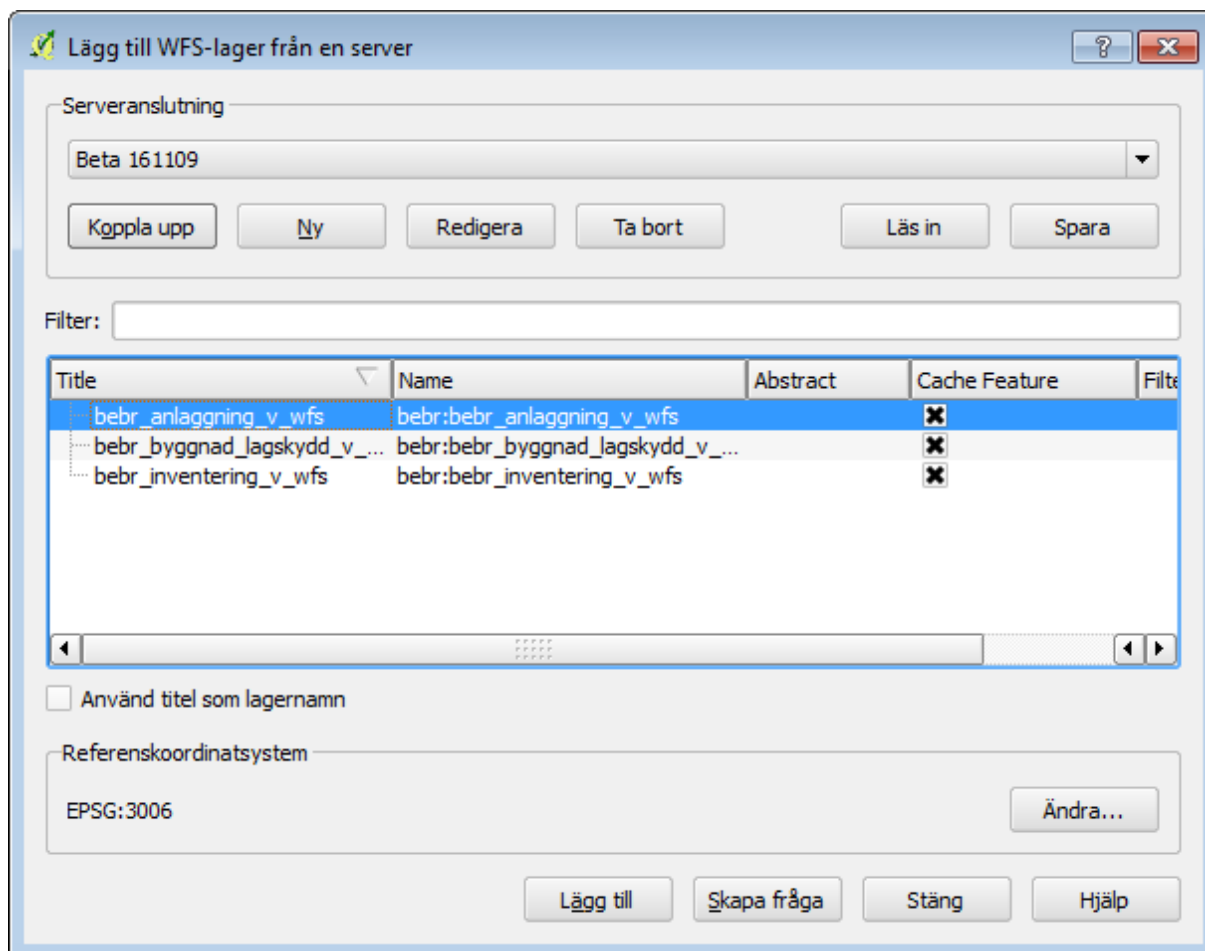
Lägg till WFS-lager från en server

?

Serveranslutning

Beta 161109

Koppla upp
Ny
Redigera
Ta bort
Läs in
Spara

Filter:

| Title | Name | Abstract | Cache Feature | Filte |
|---|---|---|---|---|
| bebr_anlaggning_v_wfs | bebr:bebr_anlaggning_v_wfs | | ✖ | |
| bebr_byggnad_lagskydd_v_... | bebr:bebr_byggnad_lagskydd_v_... | | ✖ | |
| bebr_inventering_v_wfs | bebr:bebr_inventering_v_wfs | | ✖ | |

Använd titel som lagernamn

Referenskoordinatsystem

EPSG:3006

Ändra...

Lägg till
Skapa fråga
Stäng
Hjälp